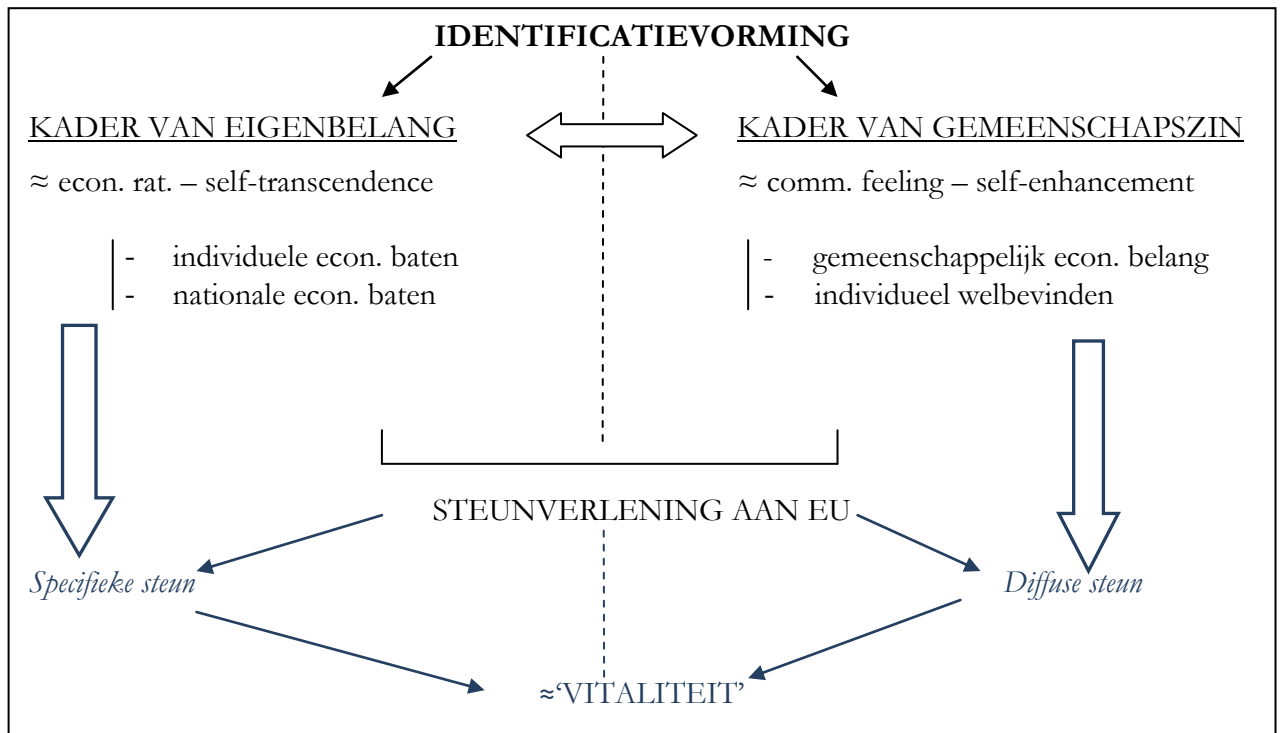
IDENTIFICATIEVORMING

KADER VAN EIGENBELANG

≈ econ. rat. – self-transcendence

- individuele econ. baten
- nationale econ. baten

KADER VAN GEMEENSCHAPSZIN

≈ comm. feeling – self-enhancement

- gemeenschappelijk econ. belang
- individueel welbevinden

STEUNVERLENING AAN EU

*Specifieke steun*

*Diffuse steun*

≈'VITALITEIT'